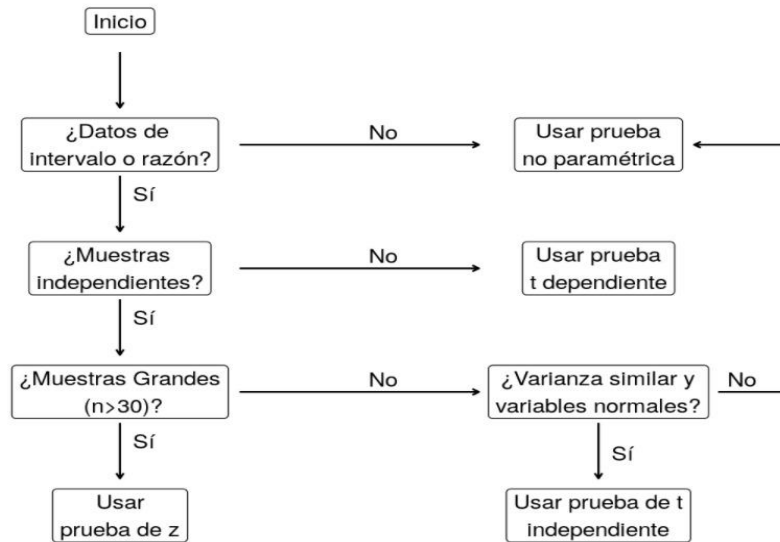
Inicio

¿Datos de intervalo o razón?

No

Usar prueba no paramétrica

Sí

¿Muestras independientes?

No

Usar prueba t dependiente

Sí

¿Muestras Grandes (n>30)?

No

¿Varianza similar y variables normales?

No

Sí

Sí

Usar prueba de z

Usar prueba de t independiente